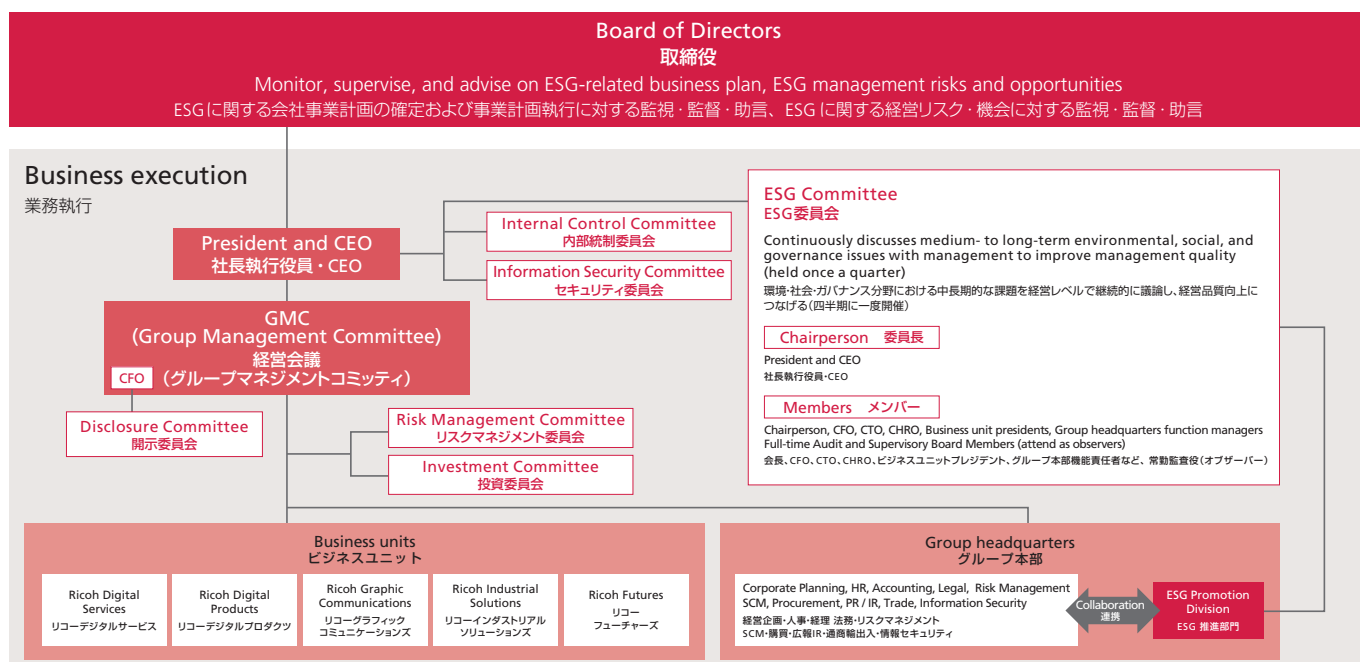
Board of Directors
取締役
Monitor, supervise, and advise on ESG-related business plan, ESG management risks and opportunities
ESGに関する会社事業計画の確定および事業計画執行に対する監視・監督・助言、ESGに関する経営リスク・機会に対する監視・監督・助言

Business execution
業務執行

President and CEO
社長執行役員・CEO

Internal Control Committee
内部統制委員会

Information Security Committee
セキュリティ委員会

GMC
(Group Management Committee)
経営会議
CFO （グループマネジメントコミッティ）

Disclosure Committee
開示委員会

Risk Management Committee
リスクマネジメント委員会

Investment Committee
投資委員会

ESG Committee
ESG委員会
Continuously discusses medium- to long-term environmental, social, and governance issues with management to improve management quality (held once a quarter)
環境・社会・ガバナンス分野における中長期的な課題を経営レベルで継続的に議論し、経営品質向上につなげる（四半期に一度開催）

Chairperson 委員長
President and CEO
社長執行役員・CEO

Members メンバー
Chairperson, CFO, CTO, CHRO, Business unit presidents, Group headquarters function managers
Full-time Audit and Supervisory Board Members (attend as observers)
会長、CFO、CTO、CHRO、ビジネスユニットプレジデント、グループ本部機能責任者など、常勤監査役（オブザーバー）

Business units
ビジネスユニット

Ricoh Digital Services
リコーデジタルサービス

Ricoh Digital Products
リコーデジタルプロダクツ

Ricoh Graphic Communications
リコーグラフィックコミュニケーションズ

Ricoh Industrial Solutions
リコーインダストリアルソリューションズ

Ricoh Futures
リコーフューチャーズ

Group headquarters
グループ本部

Corporate Planning, HR, Accounting, Legal, Risk Management
SCM, Procurement, PR / IR, Trade, Information Security
経営企画・人事・経理 法務・リスクマネジメント
SCM・購買・広報IR・適商輸出入・情報セキュリティ

Collaboration
連携

ESG Promotion Division
ESG 推進部門